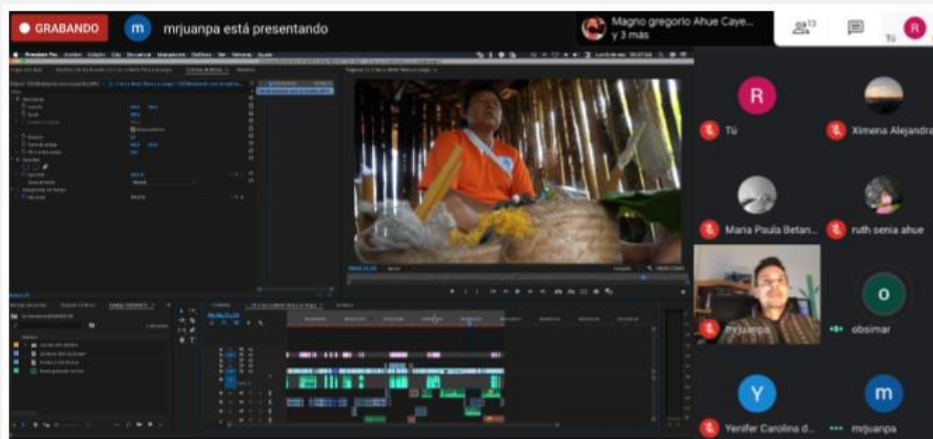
GRABANDO

m mrjuanpa está presentando

Magno gregorio Ahue Caye... y 3 más

13

Tú

R

R
Tú

Ximena Alejandra

Maria Paula Betan...

ruth senia ahue

mrjuanpa

o
obsimar

Y
Yenifer Carolina d...

m
mrjuanpa